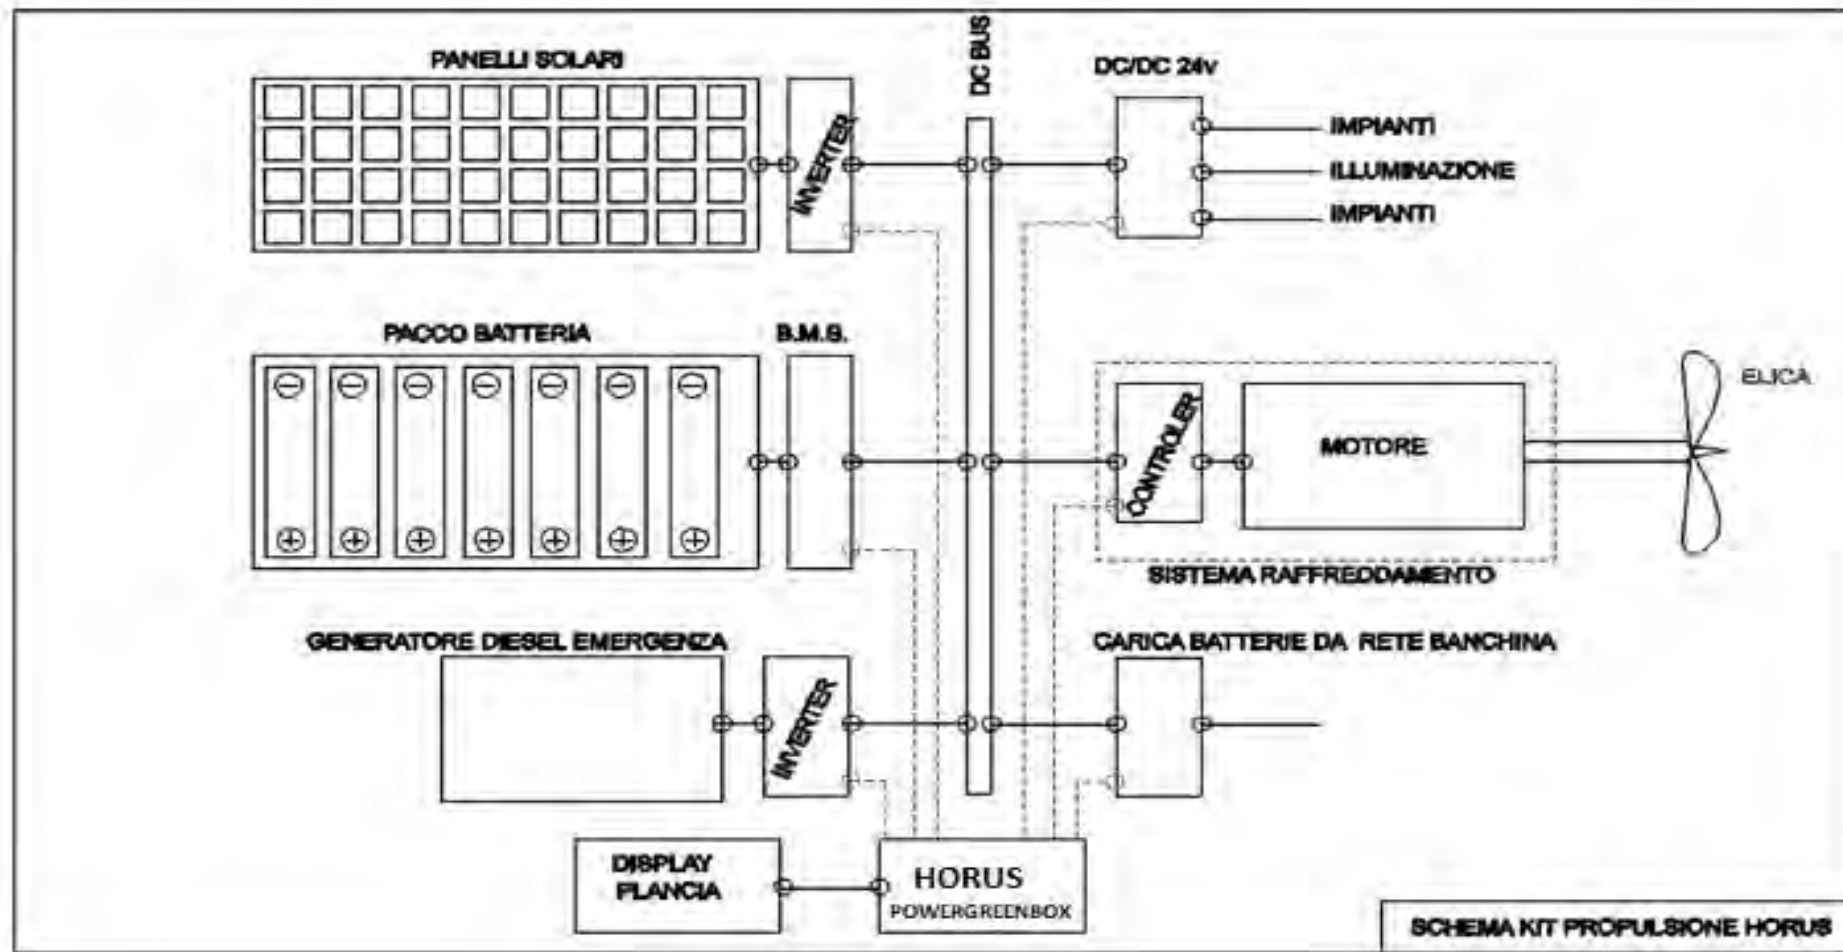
PANELLI SOLARI

INVERTER

DC BUS

DC/DC 24v

IMPIANTI

ILLUMINAZIONE

IMPIANTI

PACCO BATTERIA

B.M.S.

CONTROLER

MOTORE

ELICA

SISTEMA RAFFREDDAMENTO

GENERATORE DIESEL EMERGENZA

INVERTER

CARICA BATTERIE DA RETE BANCHINA

DISPLAY PLANCIA

HORUS
POWERGREENBOX

SCHEMA KIT PROPULSIONE HORUS